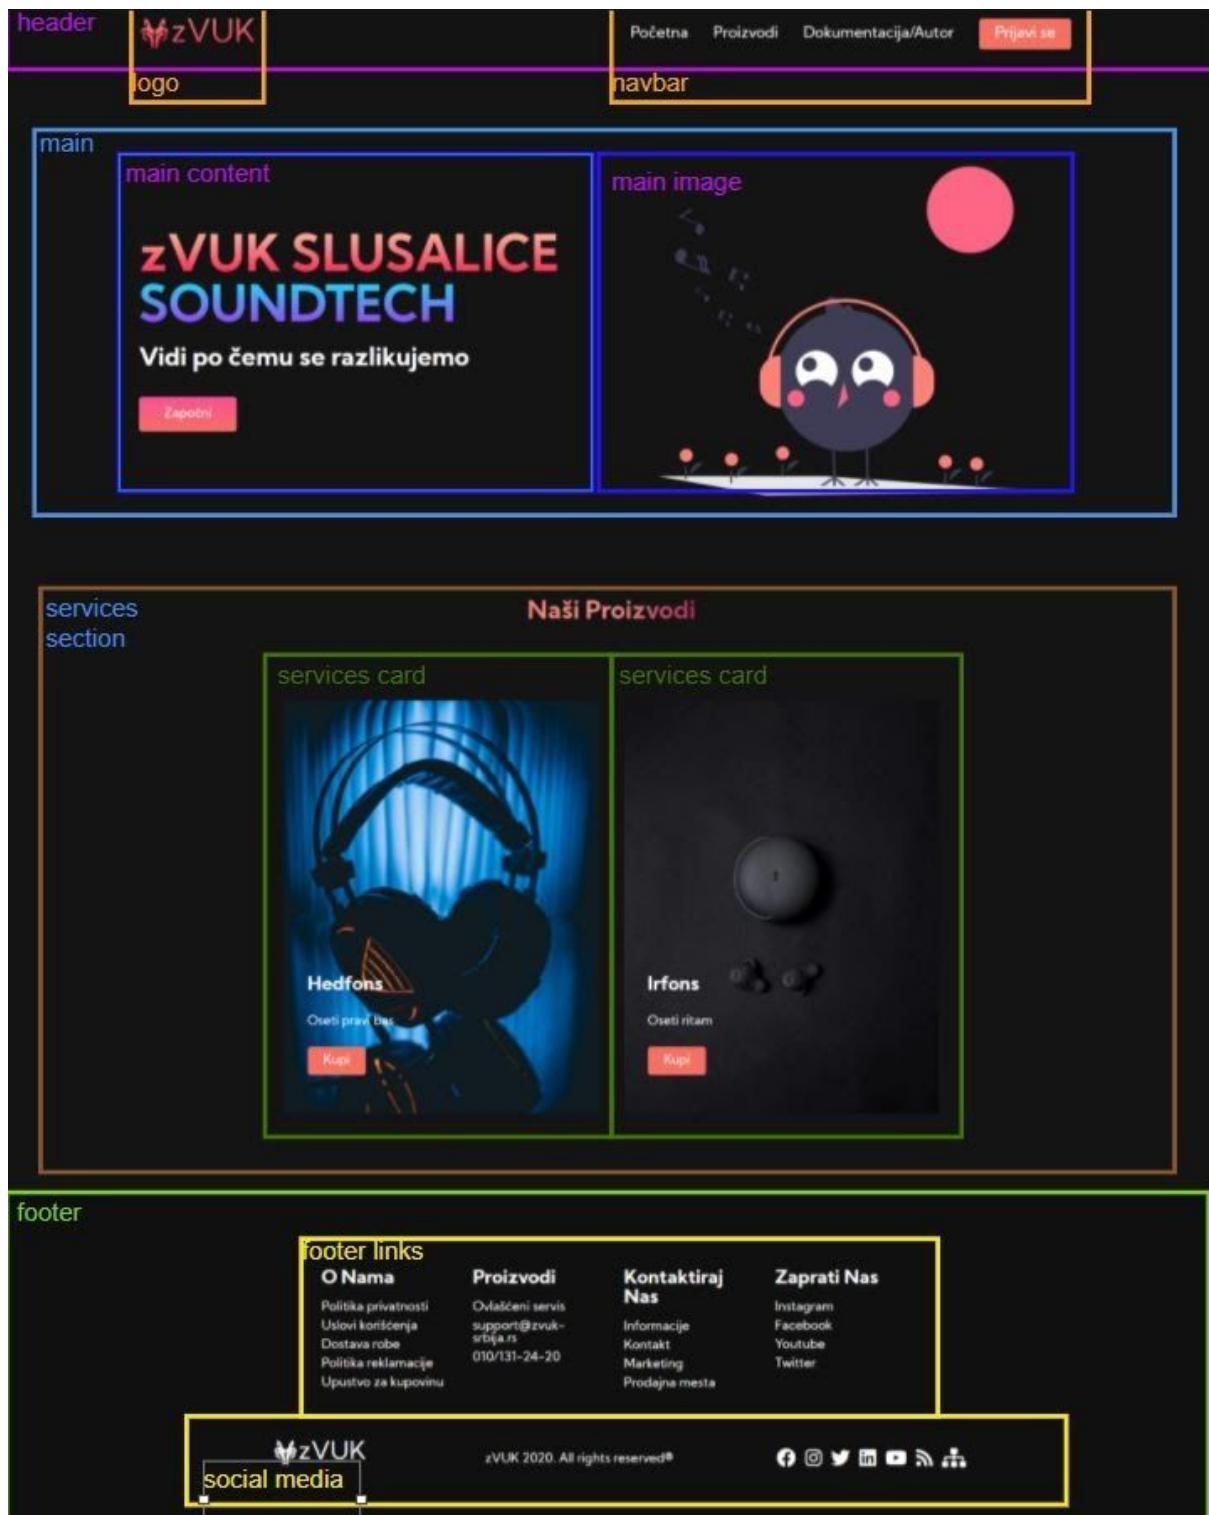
header

zVUK

logo

Početna Proizvodi Dokumentacija/Autor Prijavi se

navbar

main

main content

zVUK SLUSALICE SOUNDTECH

Vidi po čemu se razlikujemo

Započni

main image

services section

Naši Proizvodi

services card

Hedfons

Oseti pravi bas

Kupi

services card

Irfons

Oseti ritam

Kupi

footer

footer links

O Nama

Politika privatnosti
Uslovi korišćenja
Dostava robe
Politika reklamacije
Upustvo za kupovinu

Proizvodi

Ovlašćeni servis
support@zvuk-srbija.rs
010/131-24-20

Kontaktiraj Nas

Informacije
Kontakt
Marketing
Prodajna mesta

Zaprati Nas

Instagram
Facebook
Youtube
Twitter

zVUK

social media

zVUK 2020. All rights reserved®